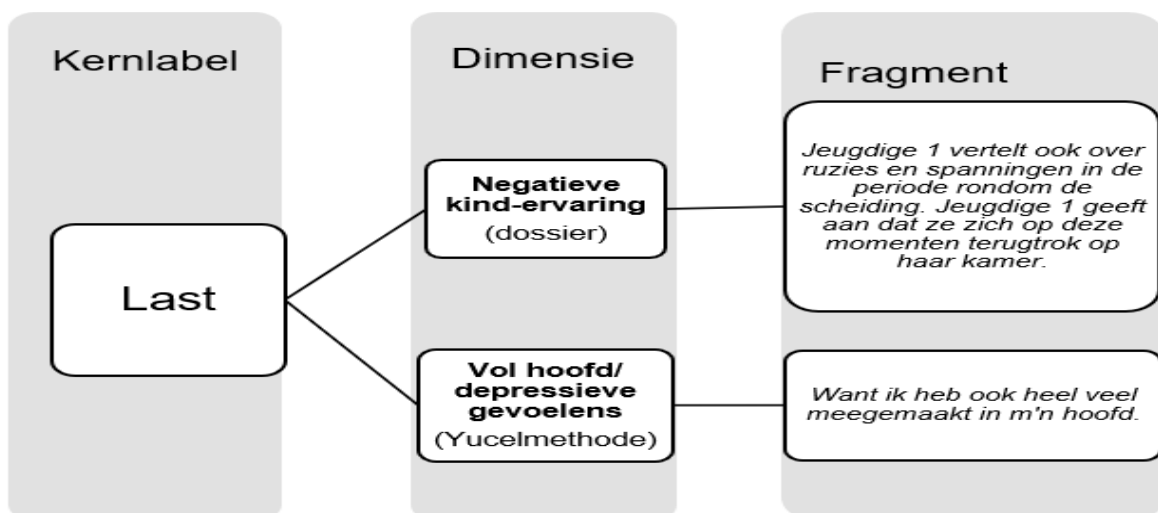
Kernlabel

Last

Dimensie

Negatieve kind-ervaring
(dossier)

Vol hoofd/ depressieve gevoelens
(Yucelmethode)

Fragment

Jeugdige 1 vertelt ook over ruzies en spanningen in de periode rondom de scheiding. Jeugdige 1 geeft aan dat ze zich op deze momenten terugtrok op haar kamer.

Want ik heb ook heel veel meegemaakt in m'n hoofd.